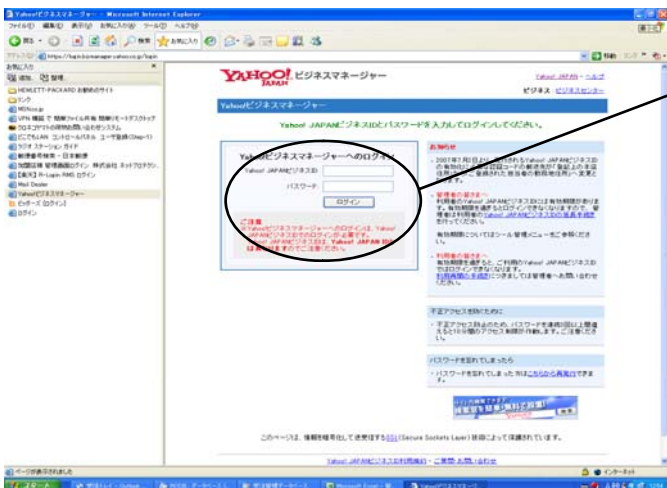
Yahoo!ビジネスマネージャー - Microsoft Internet Explorer

ファイル(F) 編集(E) 表示(V) お気に入り(A) ツール(T) ヘルプ(H)

お気に入り

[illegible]

HEWLETT-PACKARD お勧めのサイト

リンク

MSN.co.jp

Mail Dealer

Yahoo!ビジネスマネージャー

ログイン

YAHOO! JAPAN ビジネスマネージャー

Yahoo! JAPAN - ヘルプ

ビジネス ビジネスセンター

Yahoo!ビジネスマネージャー

Yahoo! JAPANビジネスIDとパスワードを入力してログインしてください。

Yahoo!ビジネスマネージャーへのログイン

Yahoo! JAPANビジネスID

パスワード

ログイン

ご注意

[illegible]

お知らせ

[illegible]

不正アクセス防止のために

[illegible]

パスワードを忘れてしまったら

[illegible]

このページは、情報を暗号化して送受信するSSL(Secure Sockets Layer)技術によって保護されています。

Yahoo! JAPANビジネスID利用規約 - ご意見・お問い合わせ

ページが表示されました

インターネット